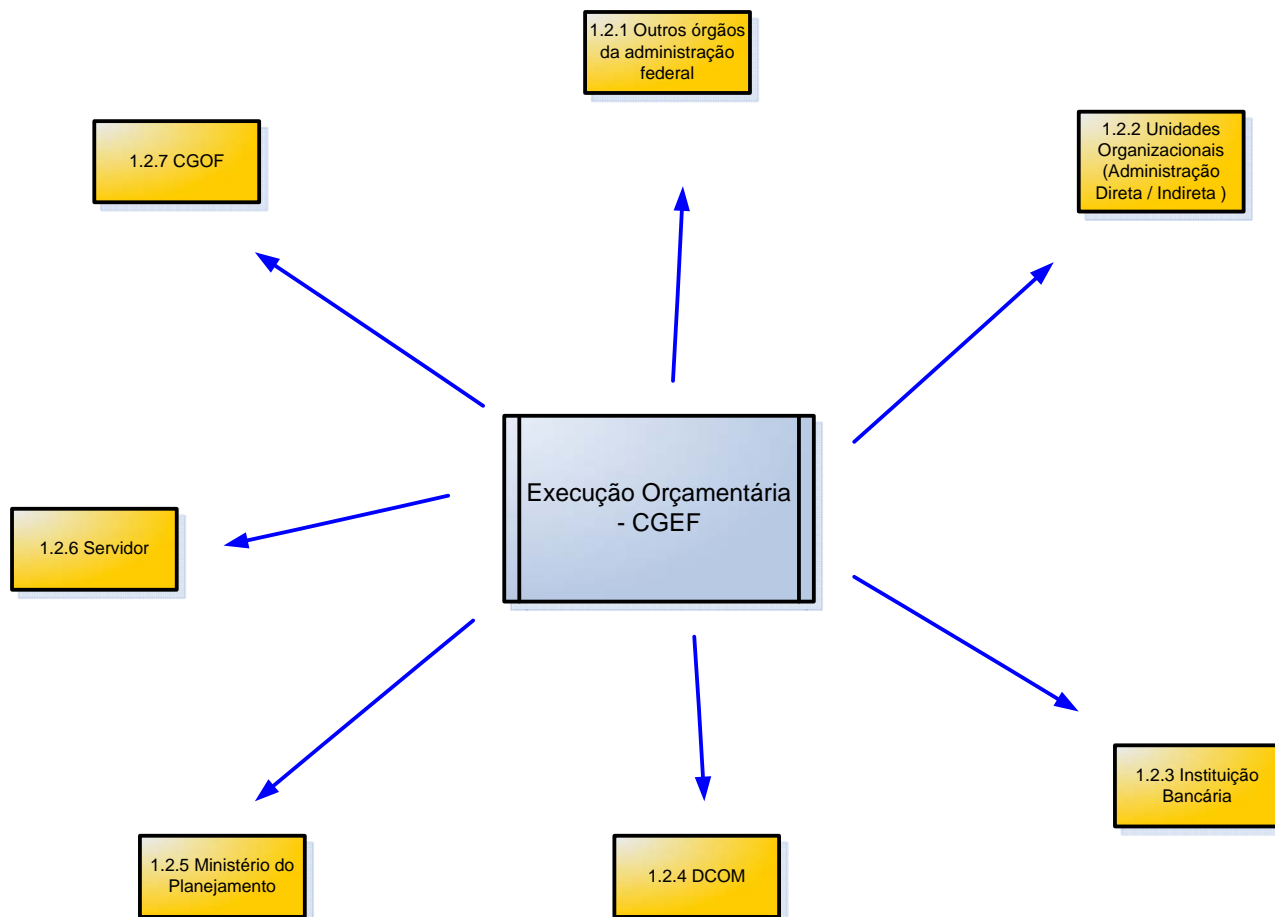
1.2.1 Outros órgãos da administração federal

1.2.7 CGOF

1.2.2 Unidades Organizacionais (Administração Direta / Indireta )

Execução Orçamentária - CGEF

1.2.6 Servidor

1.2.3 Instituição Bancária

1.2.5 Ministério do Planejamento

1.2.4 DCOM